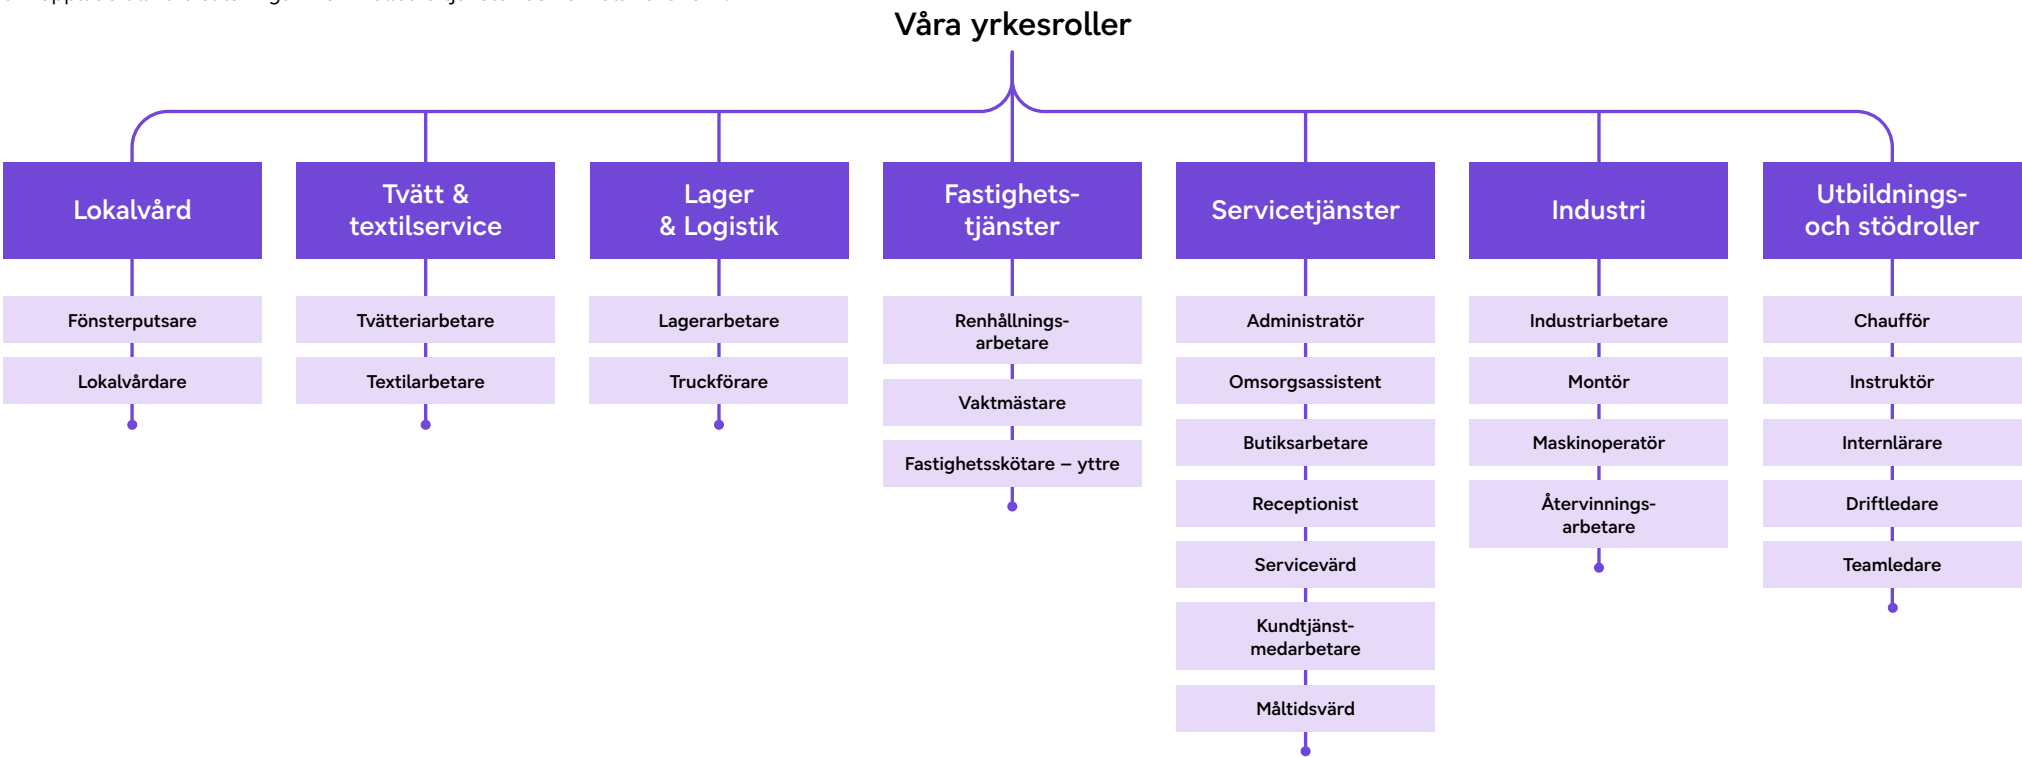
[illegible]

Våra yrkesroller

Lokalvård
Fönsterputsare
Lokalvårdare

Tvätt & textilservice
Tvätteriarbetare
Textilarbetare

Lager & Logistik
Lagerarbetare
Truckförare

Fastighetstjänster
Renhållningsarbetare
Vaktmästare
Fastighetsskötare – yttre

Servicetjänster
Administratör
Omsorgsassistent
Butiksarbetare
Receptionist
Servicevärd
Kundtjänstmedarbetare
Måltidsvärd

Industri
Industriarbetare
Montör
Maskinoperatör
Återvinningsarbetare

Utbildnings- och stödroller
Chaufför
Instruktör
Internlärare
Driftledare
Teamledare